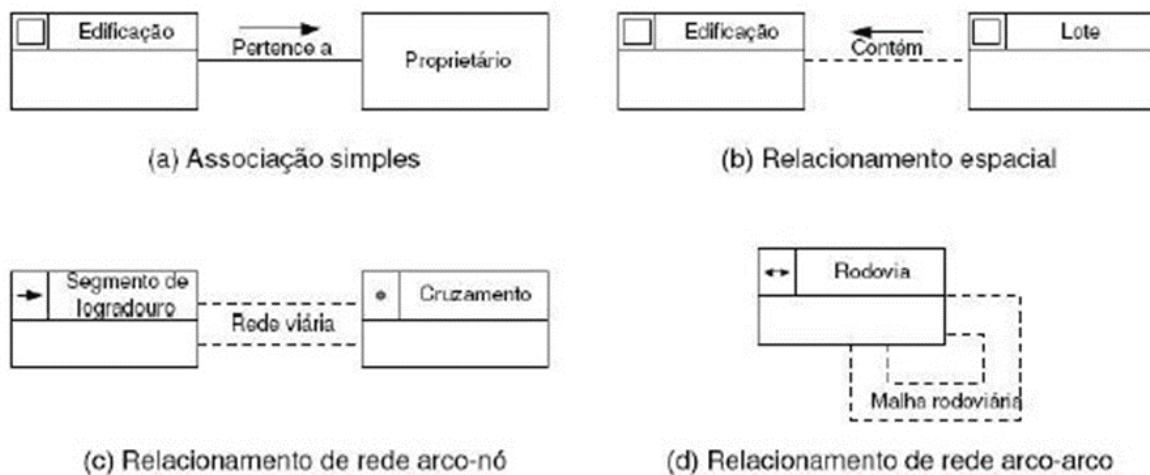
Edificação

Pertence a

Proprietário

(a) Associação simples

Edificação

Contém

Lote

(b) Relacionamento espacial

Segmento de logradouro

Rede viária

Cruzamento

(c) Relacionamento de rede arco-nó

Rodovia

Malha rodoviária

(d) Relacionamento de rede arco-arco